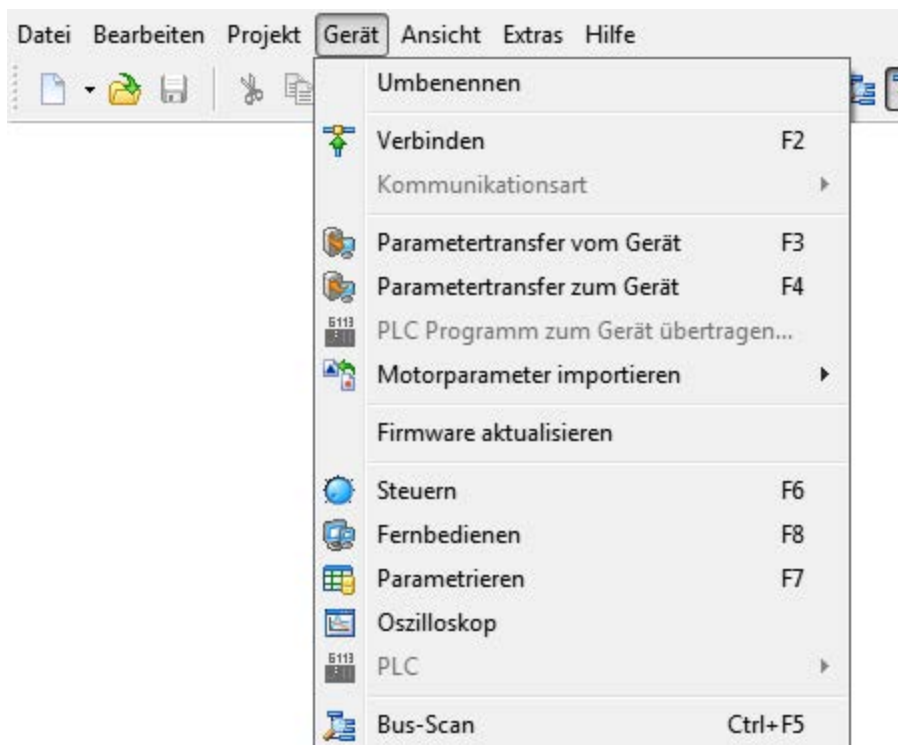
Datei Bearbeiten Projekt Gerät Ansicht Extras Hilfe

Umbenennen

Verbinden F2
Kommunikationsart

Parametertransfer vom Gerät F3
Parametertransfer zum Gerät F4
PLC Programm zum Gerät übertragen...
Motorparameter importieren

Firmware aktualisieren

Steuern F6
Fernbedienen F8
Parametrieren F7
Oszilloskop
PLC

Bus-Scan Ctrl+F5